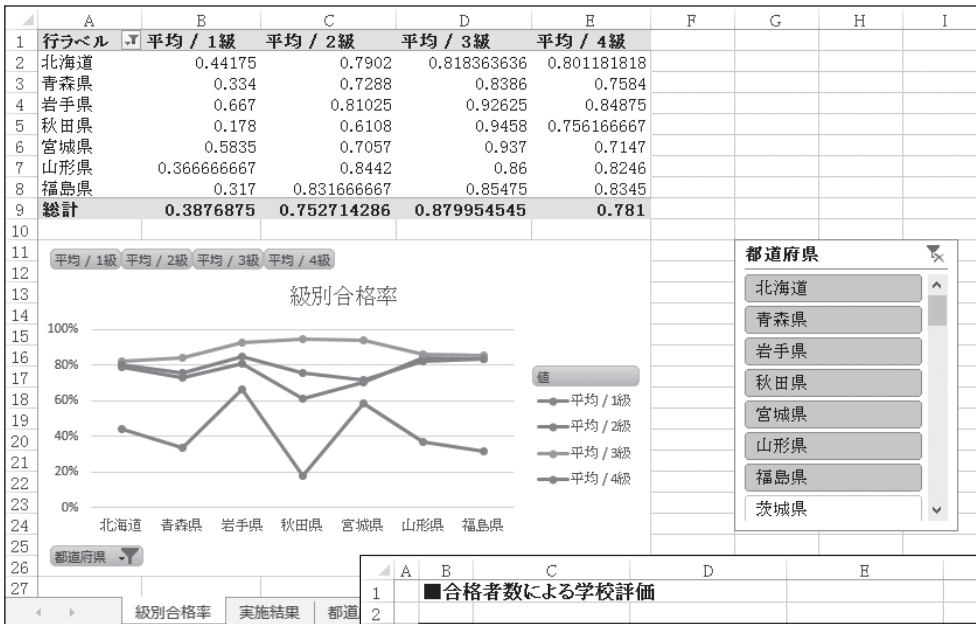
| | A | B | C | D | E | F | G | H | I |
|---|---|---|---|---|---|---|---|---|---|
| 1 | 行ラベル | 平均 / 1級 | 平均 / 2級 | 平均 / 3級 | 平均 / 4級 | | | | |
| 2 | 北海道 | 0.44175 | 0.7902 | 0.818363636 | 0.801181818 | | | | |
| 3 | 青森県 | 0.334 | 0.7288 | 0.8386 | 0.7584 | | | | |
| 4 | 岩手県 | 0.667 | 0.81025 | 0.92625 | 0.84875 | | | | |
| 5 | 秋田県 | 0.178 | 0.6108 | 0.9458 | 0.756166667 | | | | |
| 6 | 宮城県 | 0.5835 | 0.7057 | 0.937 | 0.7147 | | | | |
| 7 | 山形県 | 0.366666667 | 0.8442 | 0.86 | 0.8246 | | | | |
| 8 | 福島県 | 0.317 | 0.831666667 | 0.85475 | 0.8345 | | | | |
| 9 | 総計 | 0.3876875 | 0.752714286 | 0.879954545 | 0.781 | | | | |
| 10 | | | | | | | | | |

平均 / 1級 平均 / 2級 平均 / 3級 平均 / 4級

級別合格率

100%
80%
60%
40%
20%
0%

北海道 青森県 岩手県 秋田県 宮城県 山形県 福島県

値
平均 / 1級
平均 / 2級
平均 / 3級
平均 / 4級

都道府県

都道府県
北海道
青森県
岩手県
秋田県
宮城県
山形県
福島県
茨城県

| | A | B | C | D | E |
|---|---|---|---|---|---|
| 1 | | ■合格者数による学校評価 | | | |
| 2 | | | | | |

級別合格率 実施結果 都道